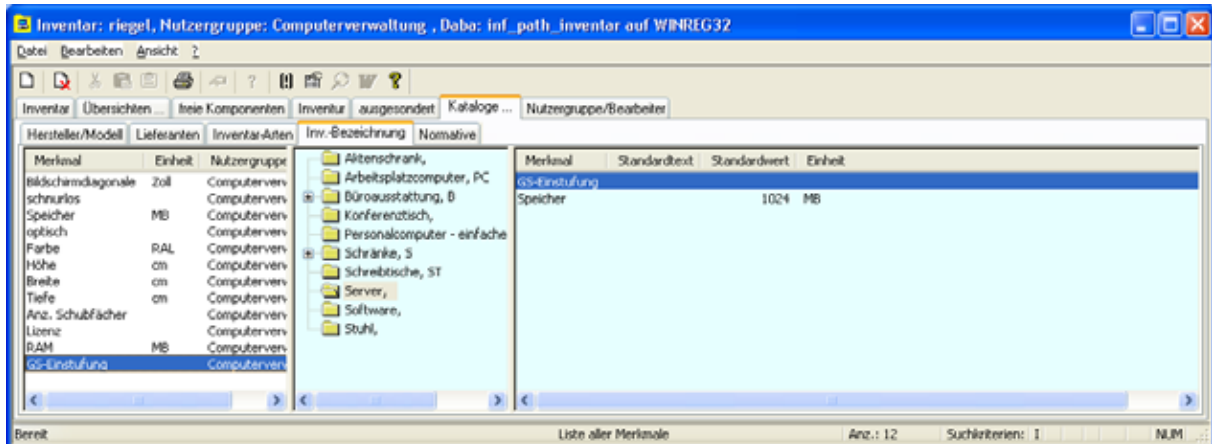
Inventar: riegel, Nutzergruppe: Computerverwaltung , Daba: inf_path_inventar auf WINREG32

Datei Bearbeiten Ansicht ?

Inventar | Übersichten ... | freie Komponenten | Inventur | ausgesondert | Kataloge ... | Nutzergruppe/Bearbeiter

Hersteller/Modell | Lieferanten | Inventar-Arten | Inv.-Bezeichnung | Normative

| Merkmal | Einheit | Nutzergruppe |
|---|---|---|
| Bildschirmdiagonale | Zoll | Computerverv |
| schnurlos | | Computerverv |
| Speicher | MB | Computerverv |
| optisch | | Computerverv |
| Farbe | RAL | Computerverv |
| Höhe | cm | Computerverv |
| Breite | cm | Computerverv |
| Tiefe | cm | Computerverv |
| Anz. Schubfächer | | Computerverv |
| Lizenz | | Computerverv |
| RAM | MB | Computerverv |
| GS-Einstufung | | Computerverv |

Aktenschrank,
Arbeitsplatzcomputer, PC
Büroausstattung, B
Konferenztisch,
Personalcomputer - einfache
Schränke, S
Schreibtische, ST
Server,
Software,
Stuhl,

| Merkmal | Standardtext | Standardwert | Einheit |
|---|---|---|---|
| GS-Einstufung | | | |
| Speicher | | 1024 | MB |

Bereit | Liste aller Merkmale | Anz.: 12 | Suchkriterien: I | NUM